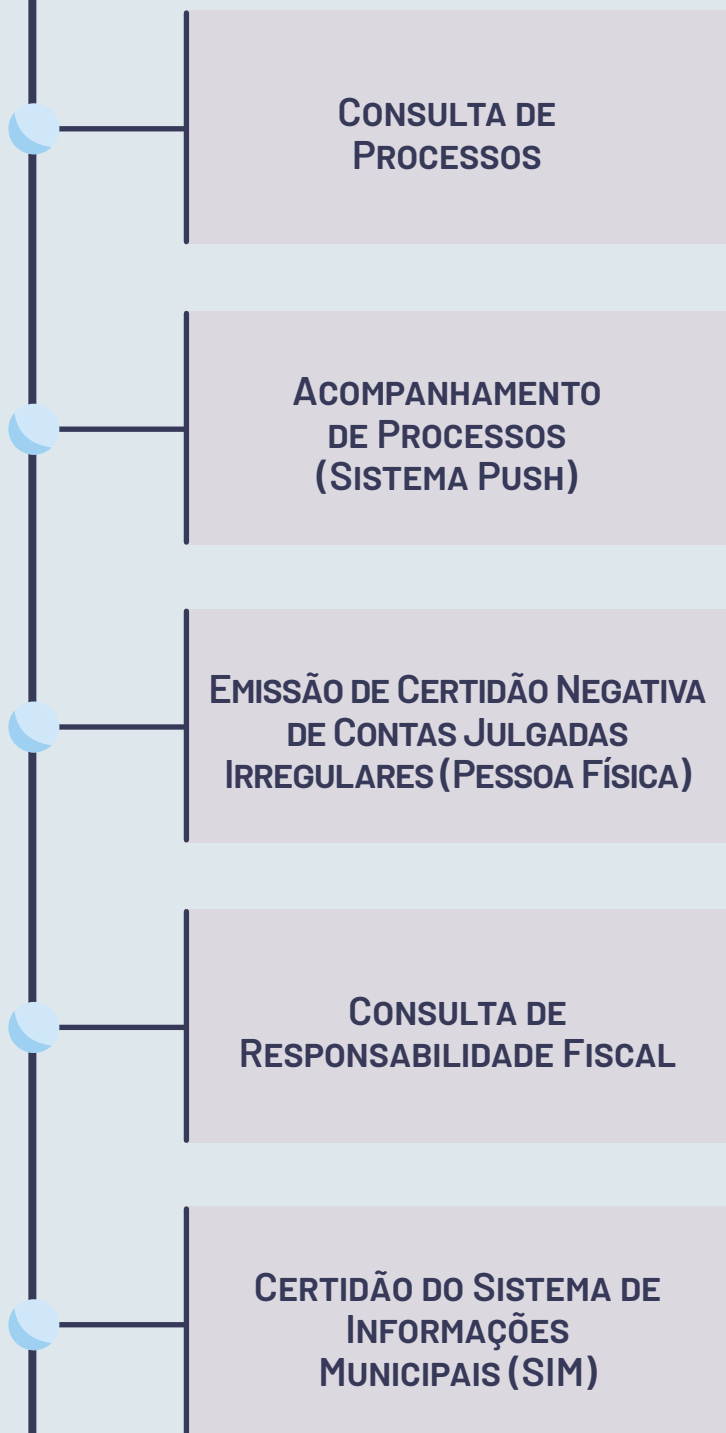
Consulta de Processos

Acompanhamento de Processos (Sistema Push)

Emissão de Certidão Negativa de Contas Julgadas Irregulares (Pessoa Física)

Consulta de Responsabilidade Fiscal

Certidão do Sistema de Informações Municipais (SIM)